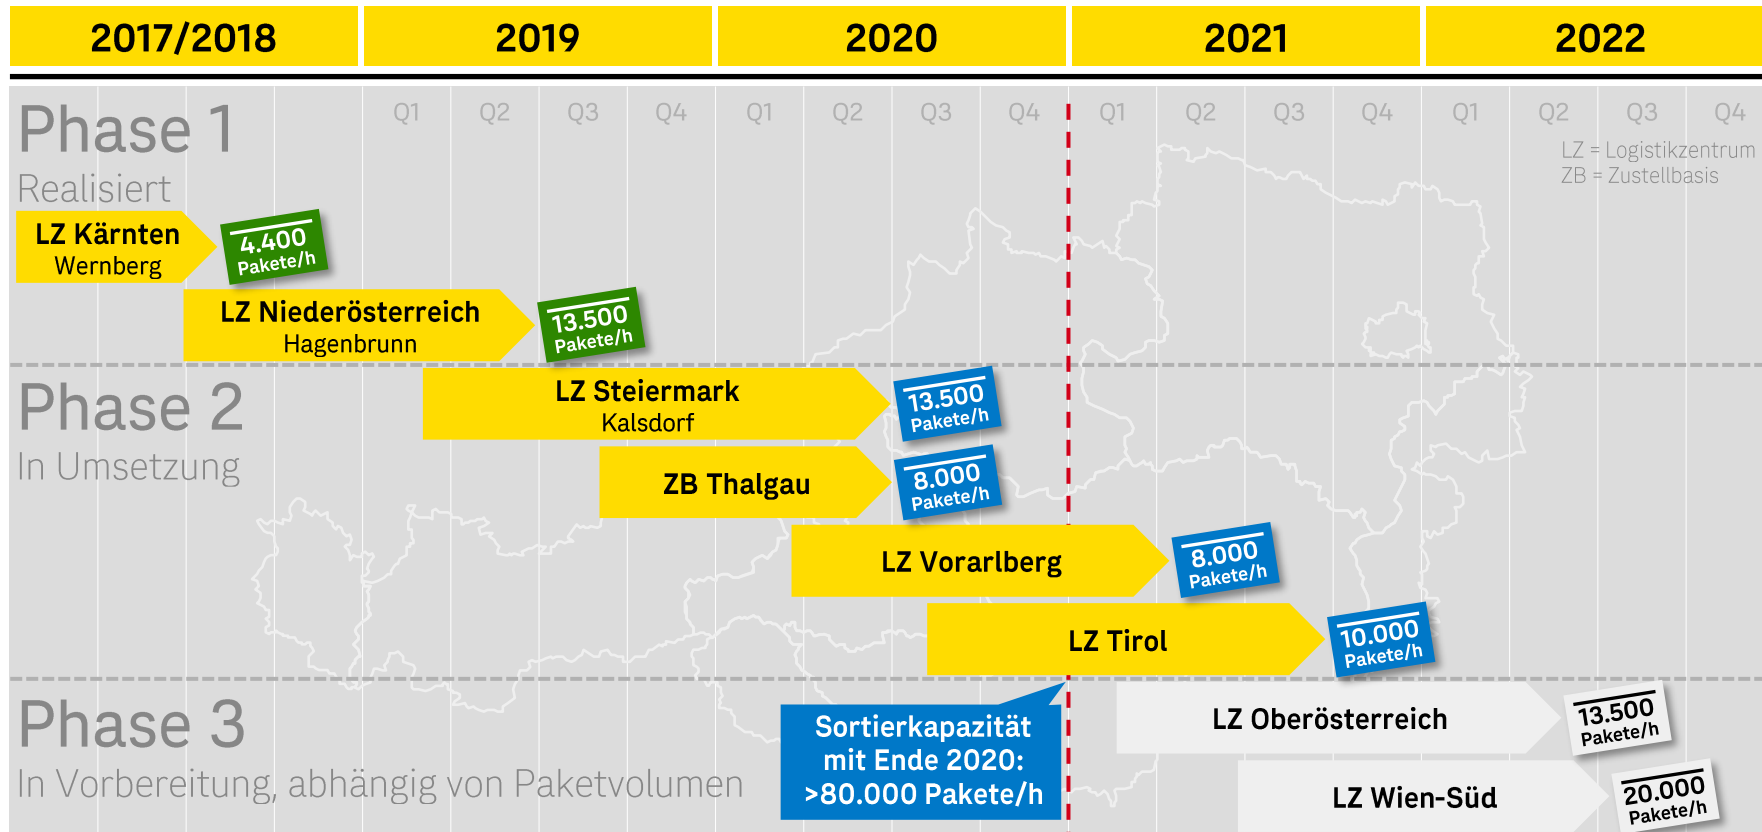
2017/2018 2019 2020 2021 2022

Q1 Q2 Q3 Q4 Q1 Q2 Q3 Q4 Q1 Q2 Q3 Q4 Q1 Q2 Q3 Q4

LZ = Logistikzentrum
ZB = Zustellbasis

Phase 1
Realisiert

LZ Kärnten
Wernberg

4.400
Pakete/h

LZ Niederösterreich
Hagenbrunn

13.500
Pakete/h

Phase 2
In Umsetzung

LZ Steiermark
Kalsdorf

13.500
Pakete/h

ZB Thalgau

8.000
Pakete/h

LZ Vorarlberg

8.000
Pakete/h

LZ Tirol

10.000
Pakete/h

Phase 3
In Vorbereitung, abhängig von Paketvolumen

Sortierkapazität mit Ende 2020: >80.000 Pakete/h

LZ Oberösterreich

13.500
Pakete/h

LZ Wien-Süd

20.000
Pakete/h